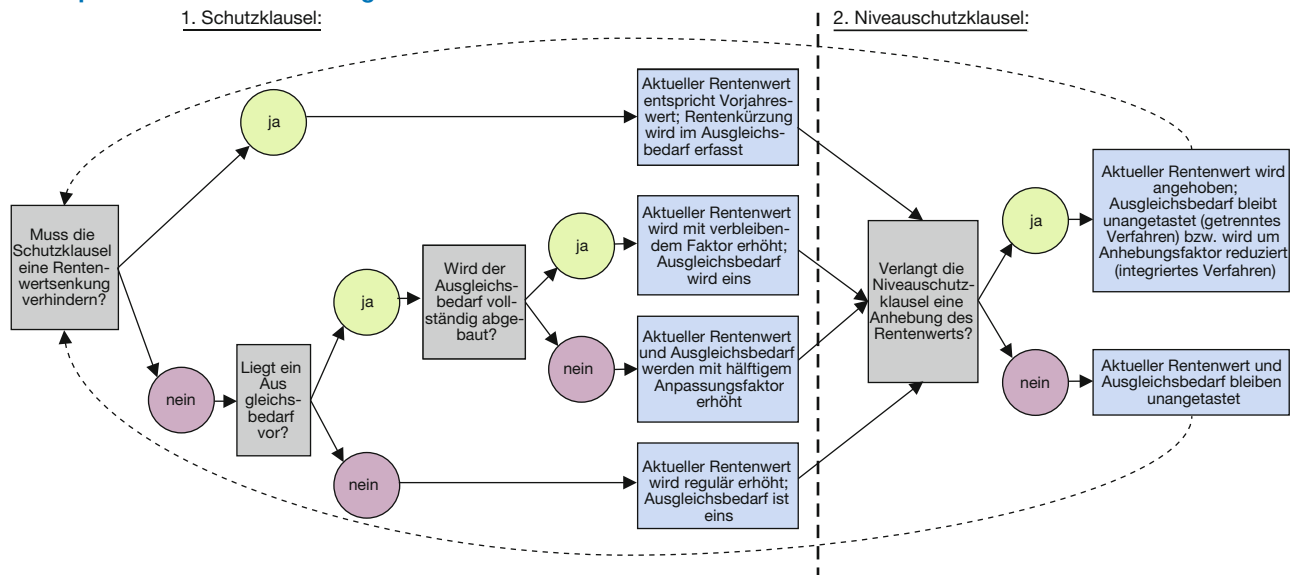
1. Schutzklausel:

2. Niveauschutzklausel:

Muss die Schutzklausel eine Rentenwertsenkung verhindern?

ja

Aktueller Rentenwert entspricht Vorjahreswert; Rentenkürzung wird im Ausgleichsbedarf erfasst

nein

Liegt ein Aus gleichsbedarf vor?

ja

Wird der Ausgleichsbedarf vollständig abgebaut?

ja

Aktueller Rentenwert wird mit verbleibendem Faktor erhöht; Ausgleichsbedarf wird eins

nein

Aktueller Rentenwert und Ausgleichsbedarf werden mit hälftigem Anpassungsfaktor erhöht

nein

Aktueller Rentenwert wird regulär erhöht; Ausgleichsbedarf ist eins

Verlangt die Niveauschutzklausel eine Anhebung des Rentenwerts?

ja

Aktueller Rentenwert wird angehoben; Ausgleichsbedarf bleibt unangetastet (getrenntes Verfahren) bzw. wird um Anhebungsfaktor reduziert (integriertes Verfahren)

nein

Aktueller Rentenwert und Ausgleichsbedarf bleiben unangetastet